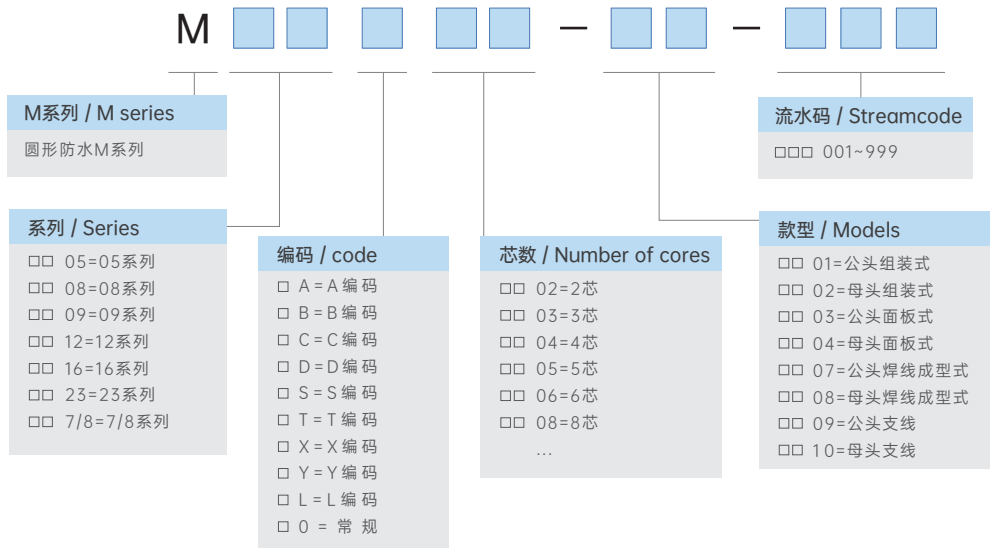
M — —

M系列 / M series
圆形防水M系列

流水码 / Streamcode
□□□ 001~999

系列 / Series
□□ 05=05系列
□□ 08=08系列
□□ 09=09系列
□□ 12=12系列
□□ 16=16系列
□□ 23=23系列
□□ 7/8=7/8系列

编码 / code
□ A = A 编 码
□ B = B 编 码
□ C = C 编 码
□ D = D 编 码
□ S = S 编 码
□ T = T 编 码
□ X = X 编 码
□ Y = Y 编 码
□ L = L 编 码
□ 0 = 常 规

芯数 / Number of cores
□□ 02=2芯
□□ 03=3芯
□□ 04=4芯
□□ 05=5芯
□□ 06=6芯
□□ 08=8芯
...

款型 / Models
□□ 01=公头组装式
□□ 02=母头组装式
□□ 03=公头面板式
□□ 04=母头面板式
□□ 07=公头焊线成型式
□□ 08=母头焊线成型式
□□ 09=公头支线
□□ 10=母头支线